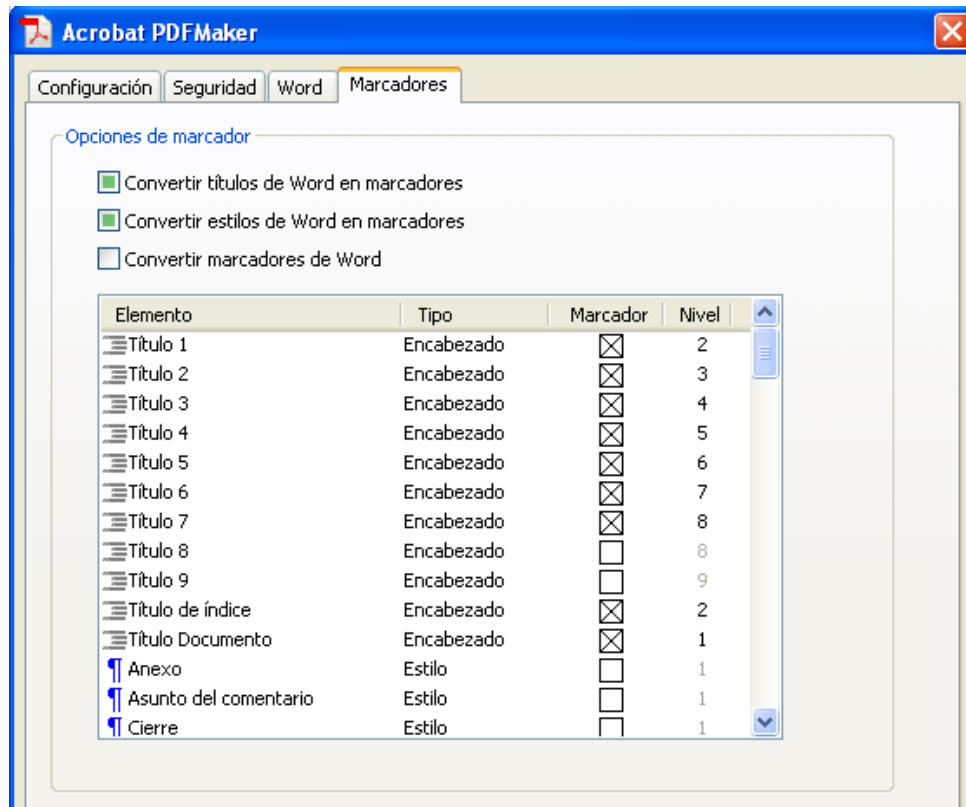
Acrobat PDFMaker

Configuración | Seguridad | Word | Marcadores

Opciones de marcador

Convertir títulos de Word en marcadores

Convertir estilos de Word en marcadores

Convertir marcadores de Word

| Elemento | Tipo | Marcador | Nivel |
|---|---|---|---|
| Título 1 | Encabezado | ☒ | 2 |
| Título 2 | Encabezado | ☒ | 3 |
| Título 3 | Encabezado | ☒ | 4 |
| Título 4 | Encabezado | ☒ | 5 |
| Título 5 | Encabezado | ☒ | 6 |
| Título 6 | Encabezado | ☒ | 7 |
| Título 7 | Encabezado | ☒ | 8 |
| Título 8 | Encabezado | ☐ | 8 |
| Título 9 | Encabezado | ☐ | 9 |
| Título de índice | Encabezado | ☒ | 2 |
| Título Documento | Encabezado | ☒ | 1 |
| ¶ Anexo | Estilo | ☐ | 1 |
| ¶ Asunto del comentario | Estilo | ☐ | 1 |
| ¶ Cierre | Estilo | ☐ | 1 |